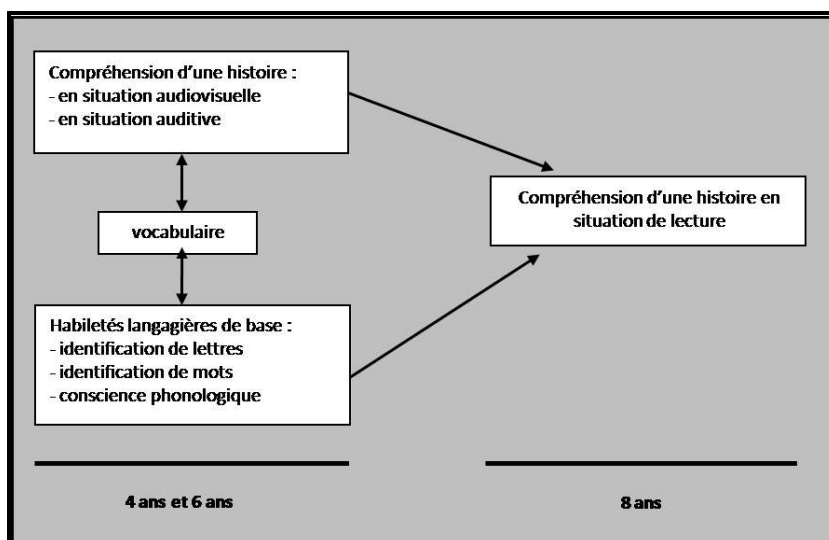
Compréhension d'une histoire :
- en situation audiovisuelle
- en situation auditive

vocabulaire

Habiletés langagières de base :
- identification de lettres
- identification de mots
- conscience phonologique

Compréhension d'une histoire en situation de lecture

4 ans et 6 ans

8 ans